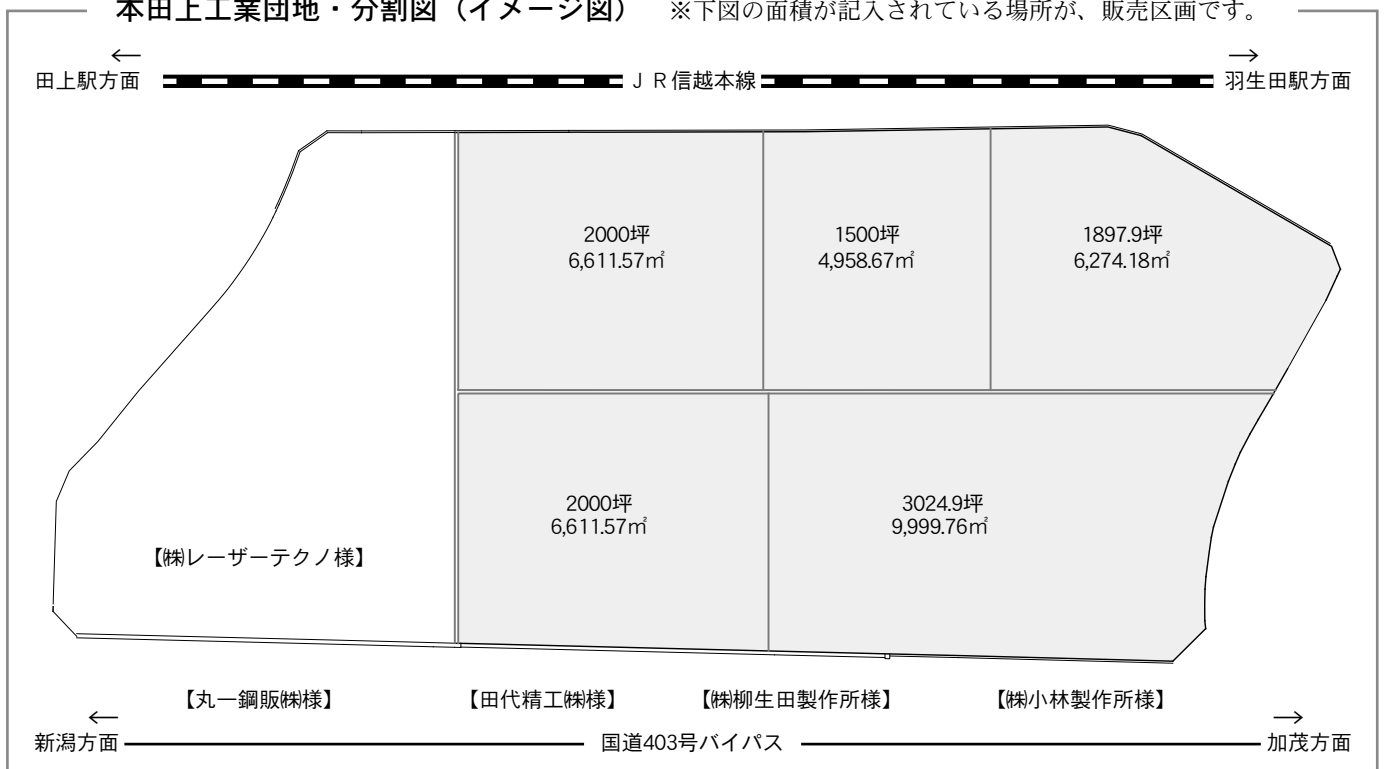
本田上工業団地・分割図（イメージ図）　※下図の面積が記入されている場所が、販売区画です。

←
田上駅方面　ＪＲ信越本線　羽生田駅方面
→

2000坪
6,611.57㎡

1500坪
4,958.67㎡

1897.9坪
6,274.18㎡

2000坪
6,611.57㎡

3024.9坪
9,999.76㎡

【㈱レーザーテクノ様】

【丸一鋼販㈱様】　【田代精工㈱様】　【㈱柳生田製作所様】　【㈱小林製作所様】

←
新潟方面　国道403号バイパス　加茂方面
→